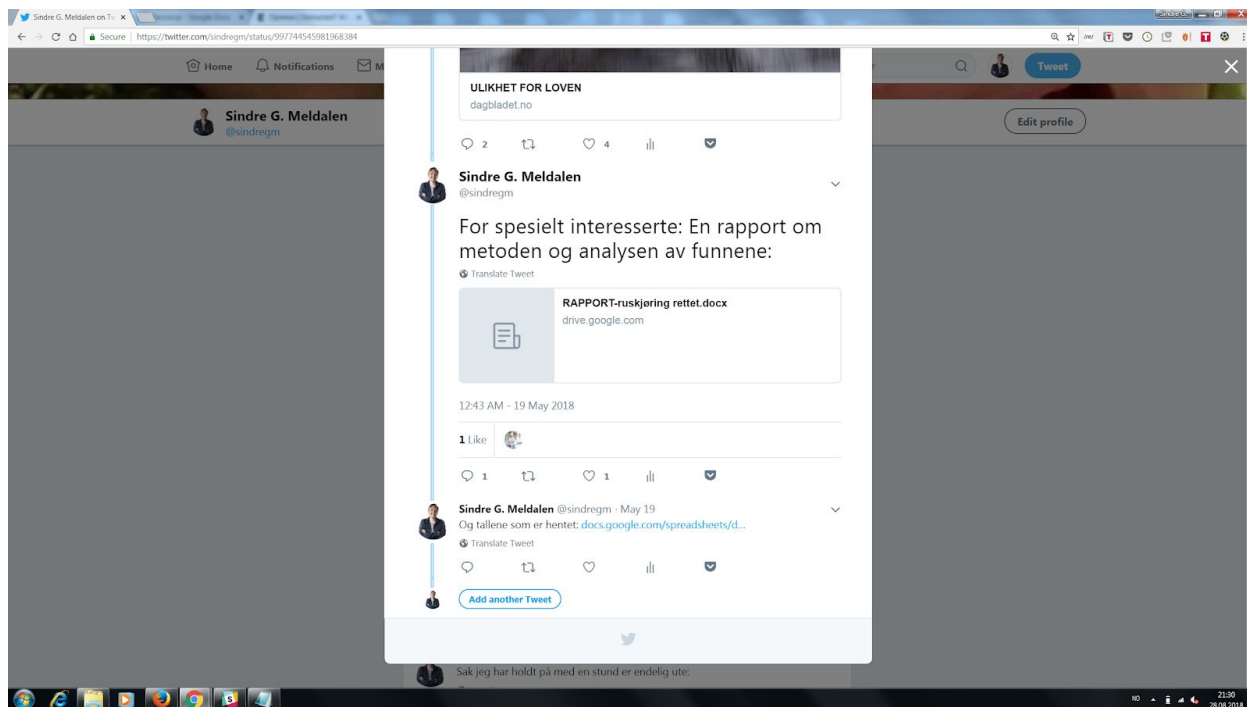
Sindre G. Meldalen on Tw ×

Secure | https://twitter.com/sindregm/status/997744545981968384

Home Notifications M

Tweet

Sindre G. Meldalen
@sindregm

Edit profile

ULIKHET FOR LOVEN
dagbladet.no

2 4

Sindre G. Meldalen
@sindregm

For spesielt interesserte: En rapport om metoden og analysen av funnene:

Translate Tweet

RAPPORT-ruskjøring rettet.docx
drive.google.com

12:43 AM - 19 May 2018

1 Like

1 1

Sindre G. Meldalen @sindregm · May 19
Og tallene som er hentet: docs.google.com/spreadsheets/d...

Translate Tweet

Add another Tweet

Sak jeg har holdt på med en stund er endelig ute:

NO 21:30 28.08.2018